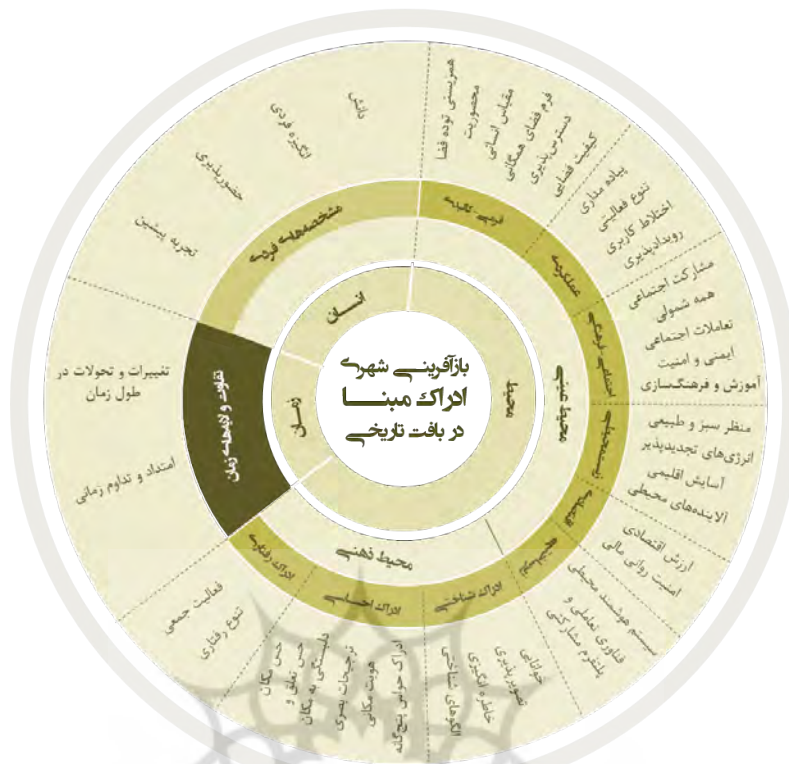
بازآفرینی شهری
ادراک مبنا
در بافت تاریخی

انسان
زمان
محیط ذهنی
محیط عینی

مشخصه‌های فردی
تفاوت و لایه‌های زمانی
ادراک رفتاری
ادراک احساسی
ادراک شناختی
سیستم
اقتصادی
طبیعت‌محور
اجتماعی-فرهنگی
عملکردی
فرمی-کالبدی

نیاز
انگیزه فردی
حضورپذیری
تجربه پیشین

تغییرات و تحولات در طول زمان
امتداد و تداوم زمانی

فعالیت جمعی
تنوع رفتاری

حس مکان
حس تعلق و
دلبستگی به مکان
ترجیحات بصری
هویت مکانی
ادراک حواس پنج‌گانه

خوانایی
تصویرپذیری
جنبه‌های ذهنی
معنا و مفهوم

سیستم هوشمند محیطی
فناوری تعاملی و
پلتفرم مشارکتی

ارزش اقتصادی
امنیت روانی مالی

منظر سبز و طبیعی
انرژی‌های تجدیدپذیر
آسایش اقلیمی
آلاینده‌های محیطی

مشارکت اجتماعی
همه شمولی
تعاملات اجتماعی
ایمنی و امنیت
آموزش و فرهنگسازی

پیاده مداری
تنوع فعالیتی
اختلاط کاربری
رویدادپذیری

همرسانی توده فضا
محصوریت
مقیاس انسانی
فرم فضای همگانی
دسترسی‌پذیری
کیفیت فضایی